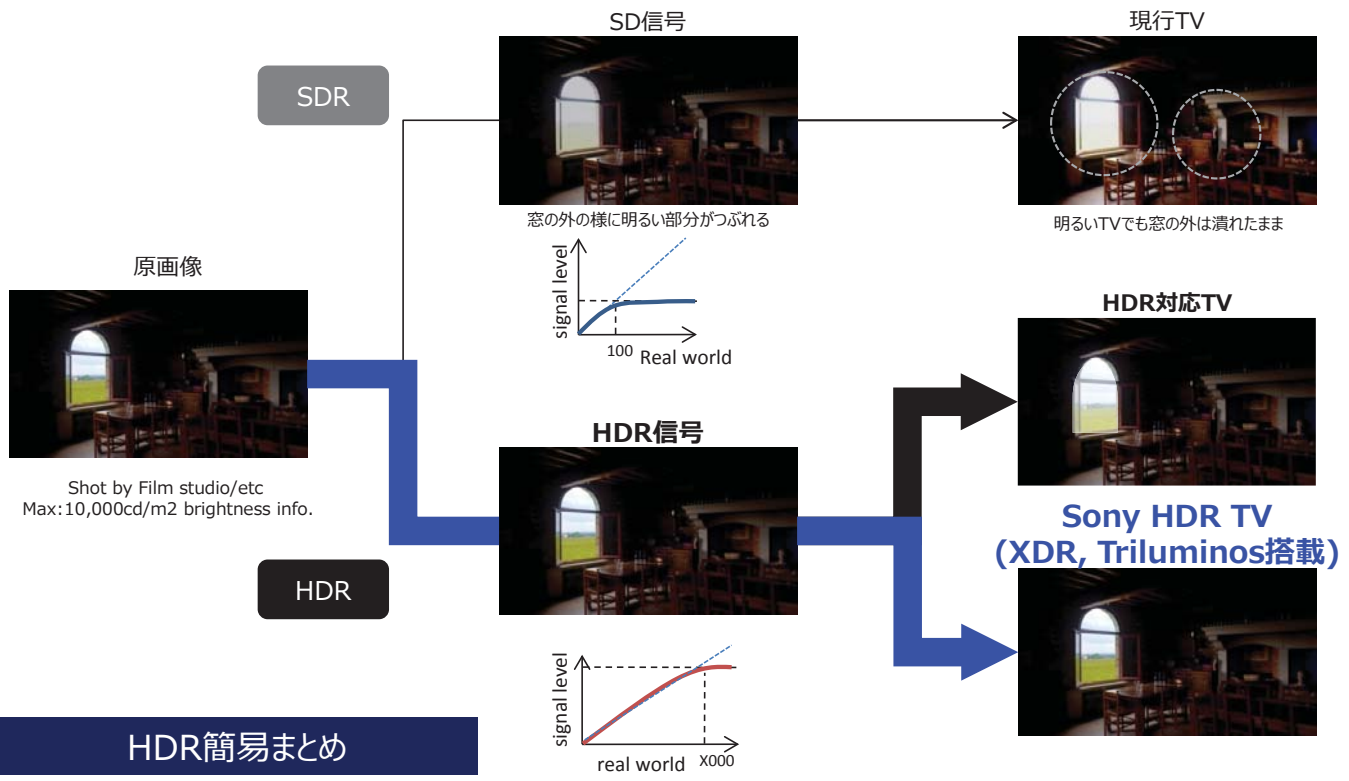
SD信号

現行TV

SDR

窓の外の様に明るい部分がつぶれる

明るいTVでも窓の外は潰れたまま

signal level

100 Real world

原画像

HDR対応TV

Shot by Film studio/etc
Max:10,000cd/m2 brightness info.

HDR信号

Sony HDR TV
(XDR, Triluminos搭載)

HDR

signal level

real world X000

HDR簡易まとめ